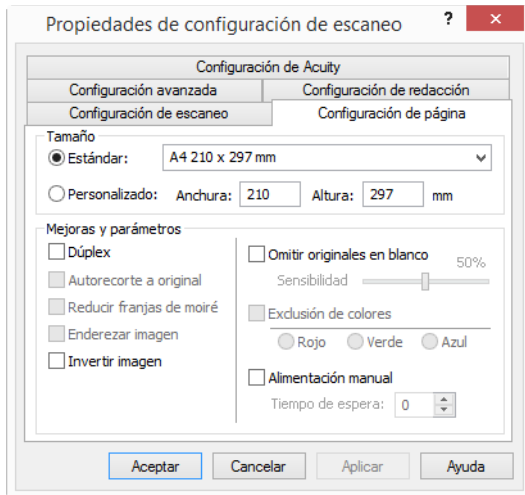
Propiedades de configuración de escaneo

?

Configuración de Acuity

Configuración avanzada

Configuración de redacción

Configuración de escaneo

Configuración de página

Tamaño

Estándar:

A4 210 x 297 mm

Personalizado:

Anchura:

210

Altura:

297

mm

Mejoras y parámetros

Dúplex

Autorecorte a original

Reducir franjas de moiré

Enderezar imagen

Invertir imagen

Omitir originales en blanco

50%

Sensibilidad

Exclusión de colores

Rojo

Verde

Azul

Alimentación manual

Tiempo de espera:

0

Aceptar

Cancelar

Aplicar

Ayuda